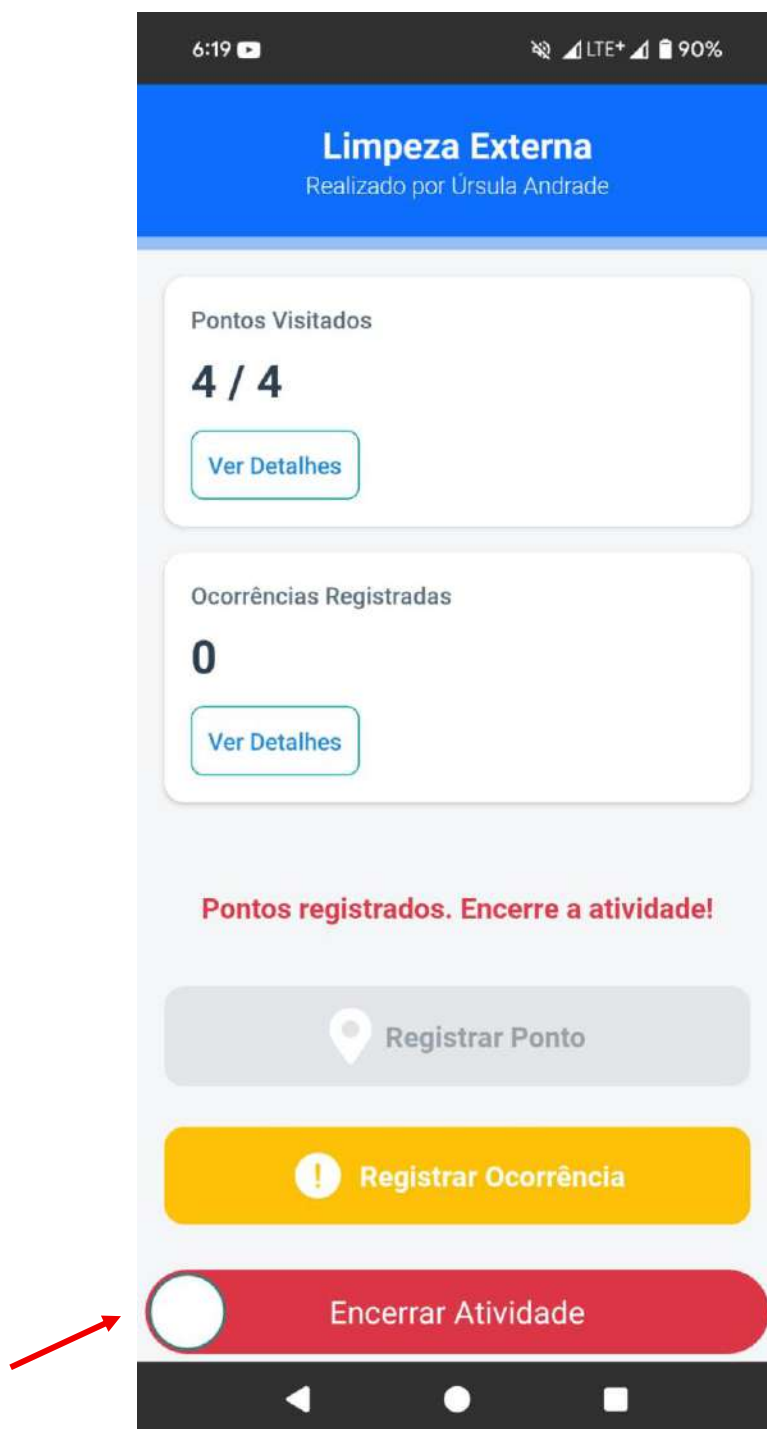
6:19

LTE+ 90%

Limpeza Externa
Realizado por Úrsula Andrade

Pontos Visitados

4 / 4

Ver Detalhes

Ocorrências Registradas

0

Ver Detalhes

Pontos registrados. Encerre a atividade!

Registrar Ponto

Registrar Ocorrência

Encerrar Atividade